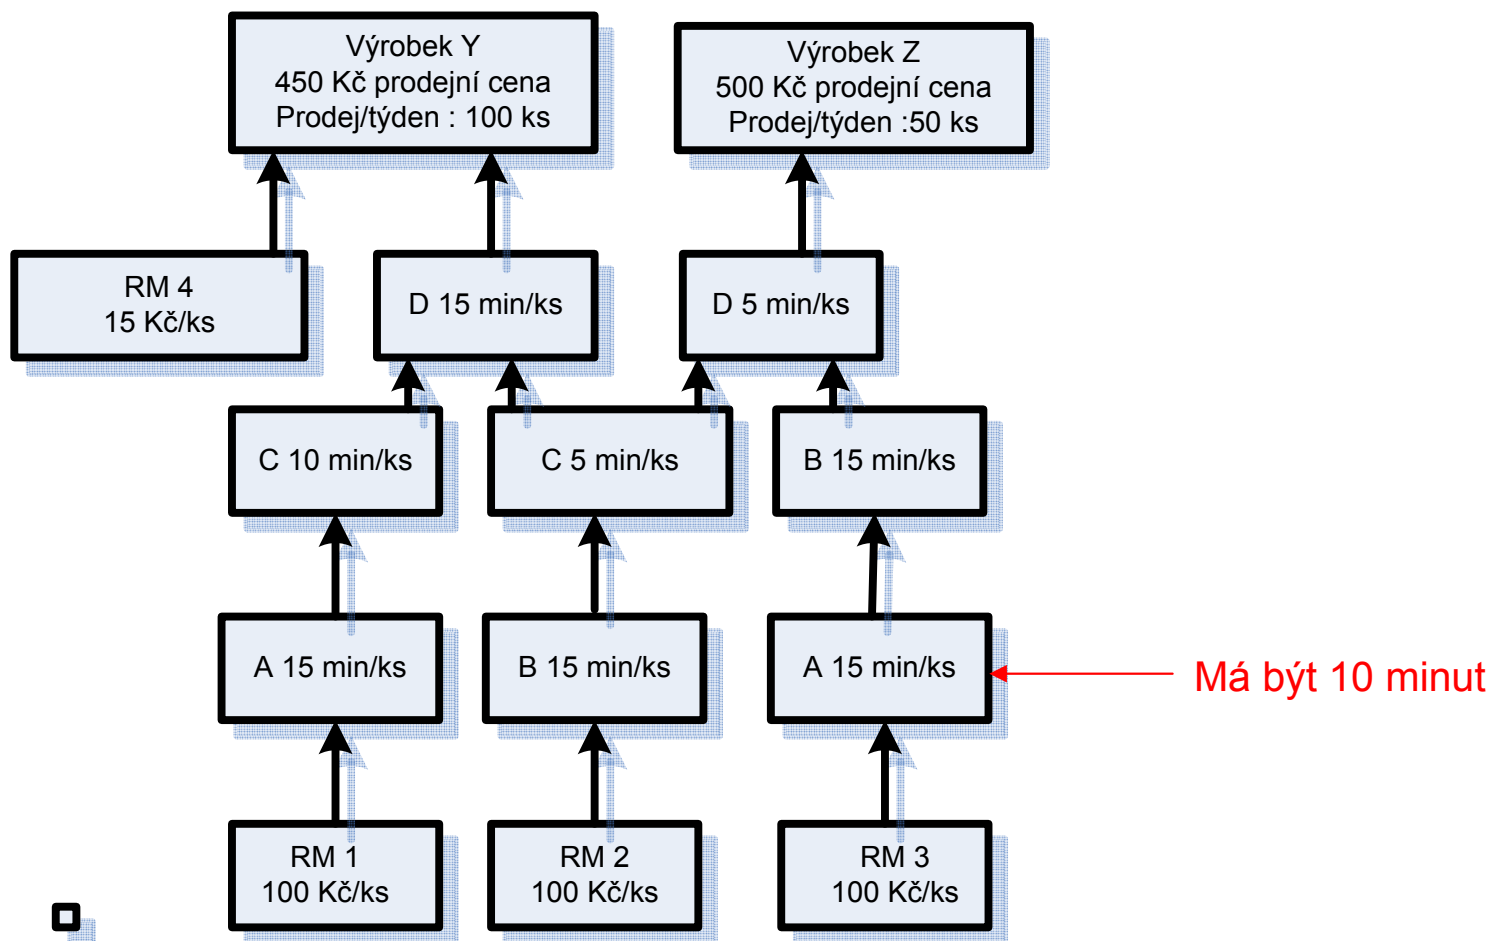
Výrobek Y
450 Kč prodejní cena
Prodej/týden : 100 ks

Výrobek Z
500 Kč prodejní cena
Prodej/týden :50 ks

RM 4
15 Kč/ks

D 15 min/ks

D 5 min/ks

C 10 min/ks

C 5 min/ks

B 15 min/ks

A 15 min/ks

B 15 min/ks

A 15 min/ks

Má být 10 minut

RM 1
100 Kč/ks

RM 2
100 Kč/ks

RM 3
100 Kč/ks